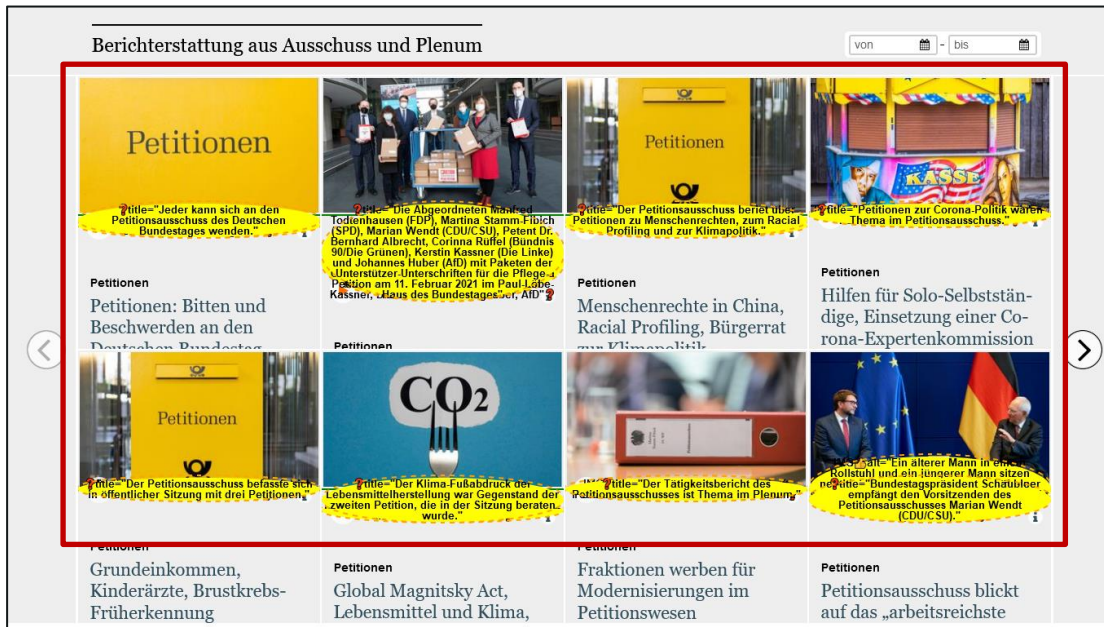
Berichterstattung aus Ausschuss und Plenum

von - bis

Petitionen

title="Jeder kann sich an den Petitionsausschuss des Deutschen Bundestages wenden."

Petitionen

Petitionen: Bitten und Beschwerden an den Deutschen Bundestag

title="Die Abgeordneten Manfred Todtenhausen (FDP), Martina Stamm-Fibich (SPD), Marian Wendt (CDU/CSU), Petent Dr. Bernhard Albrecht, Corinna Rüffel (Bündnis 90/Die Grünen), Kerstin Kassner (Die Linke) und Johannes Huber (AfD) mit Paketen der Unterstützer-Unterschriften für die Pflege-Petition am 11. Februar 2021 im Paul-Löbe-Kassner, Haus des Bundestages", AfD"

Petitionen

Petitionen

title="Der Petitionsausschuss berät über Petitionen zu Menschenrechten, zum Racial Profiling und zur Klimapolitik."

Petitionen

Menschenrechte in China, Racial Profiling, Bürgerrat zur Klimapolitik

KASSE

title="Petitionen zur Corona-Politik waren Thema im Petitionsausschuss."

Petitionen

Hilfen für Solo-Selbstständige, Einsetzung einer Corona-Expertenkommission

Petitionen

title="Der Petitionsausschuss befasste sich in öffentlicher Sitzung mit drei Petitionen."

Petitionen

Grundeinkommen, Kinderärzte, Brustkrebs-Früherkennung

CO2

title="Der Klima-Fußabdruck der Lebensmittelherstellung war Gegenstand der zweiten Petition, die in der Sitzung beraten wurde."

Petitionen

Global Magnitsky Act, Lebensmittel und Klima,

title="Der Tätigkeitsbericht des Petitionsausschusses ist Thema im Plenum."

Petitionen

Fraktionen werben für Modernisierungen im Petitionswesen

alt="Ein älterer Mann in einem Rollstuhl und ein jüngerer Mann sitzen nebe title="Bundestagspräsident Schäuble empfängt den Vorsitzenden des Petitionsausschusses Marian Wendt (CDU/CSU)."

Petitionen

Petitionsausschuss blickt auf das „arbeitsreichste